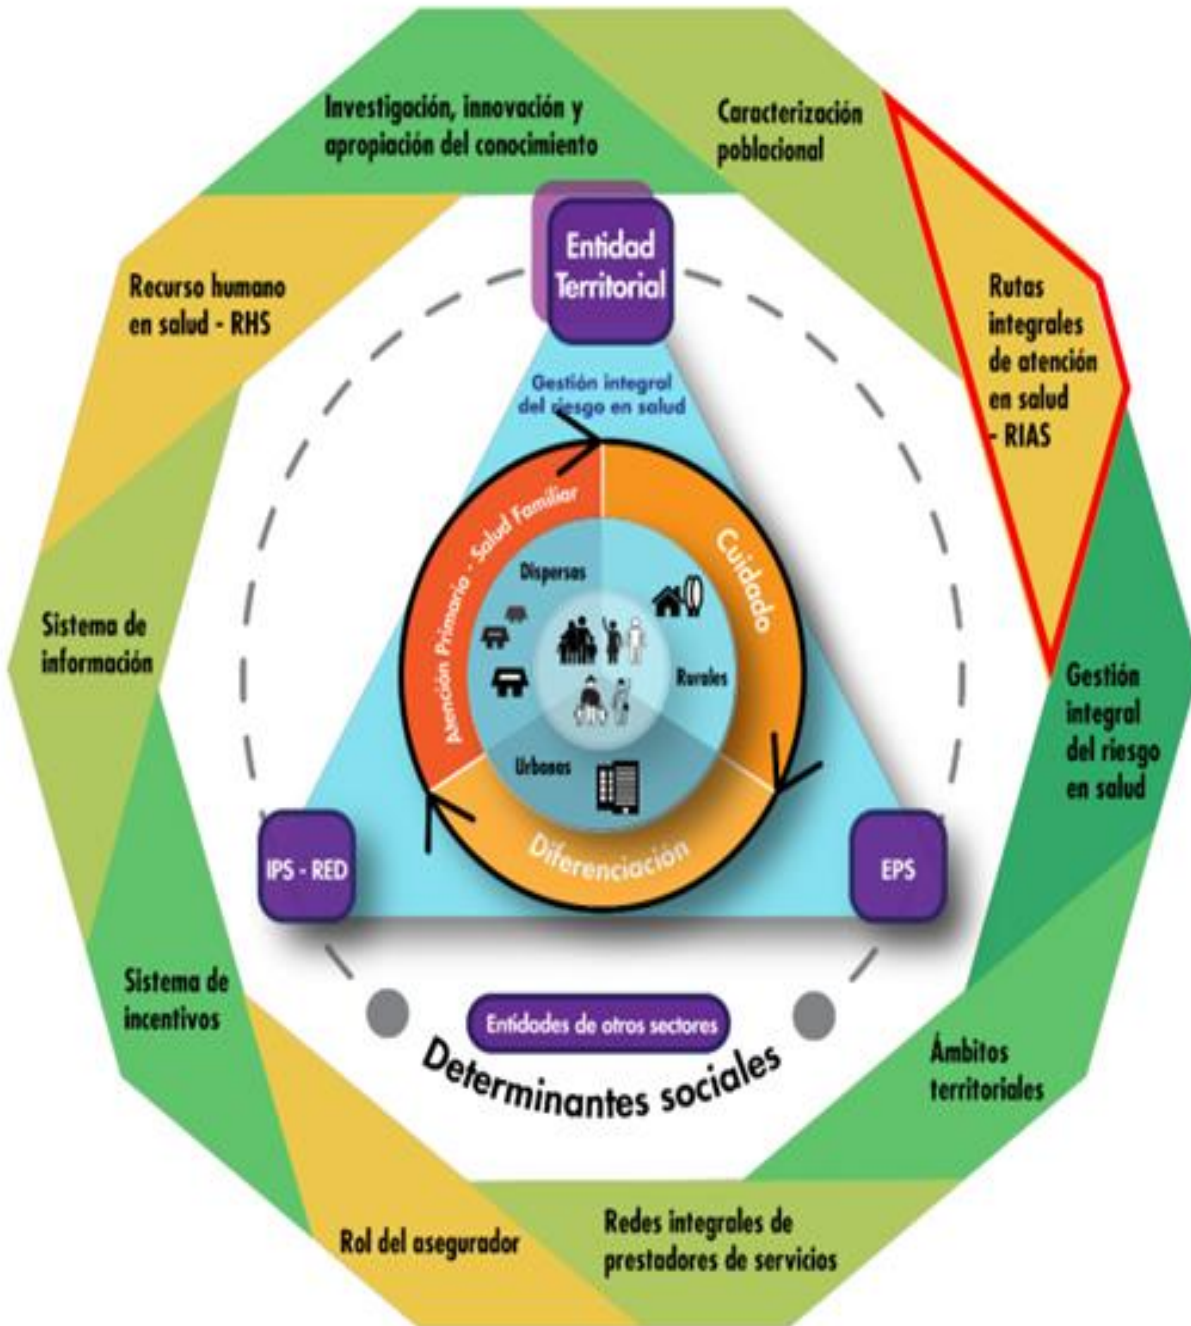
Investigación, innovación y apropiación del conocimiento

Caracterización poblacional

Rutas integrales de atención en salud - RIAS

Gestión integral del riesgo en salud

Ámbitos territoriales

Redes integrales de prestadores de servicios

Rol del asegurador

Sistema de incentivos

Sistema de información

Recurso humano en salud - RHS

Entidad Territorial

Gestión integral del riesgo en salud

Atención Primaria - Salud Familiar

Cuidado

Diferenciación

Dispersas

Rurales

Urbanas

IPS - RED

EPS

Entidades de otros sectores

Determinantes sociales